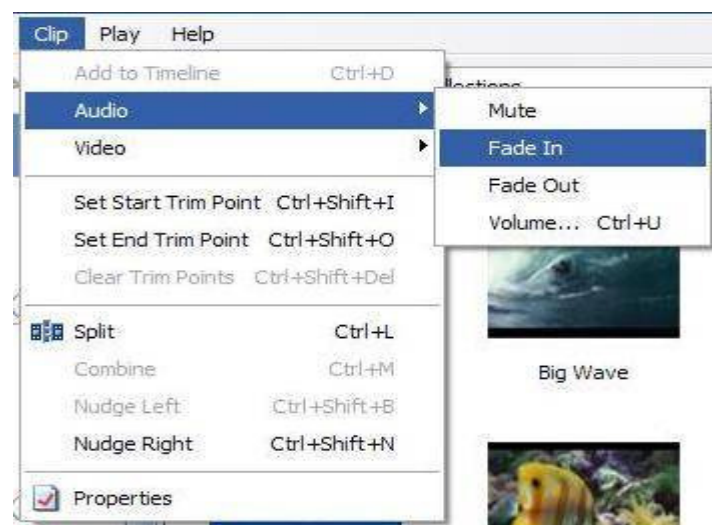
Clip Play Help

Add to Timeline Ctrl+D
Audio
Video
Set Start Trim Point Ctrl+Shift+I
Set End Trim Point Ctrl+Shift+O
Clear Trim Points Ctrl+Shift+Del
Split Ctrl+L
Combine Ctrl+M
Nudge Left Ctrl+Shift+B
Nudge Right Ctrl+Shift+N
Properties

llections
Mute
Fade In
Fade Out
Volume... Ctrl+U

Big Wave